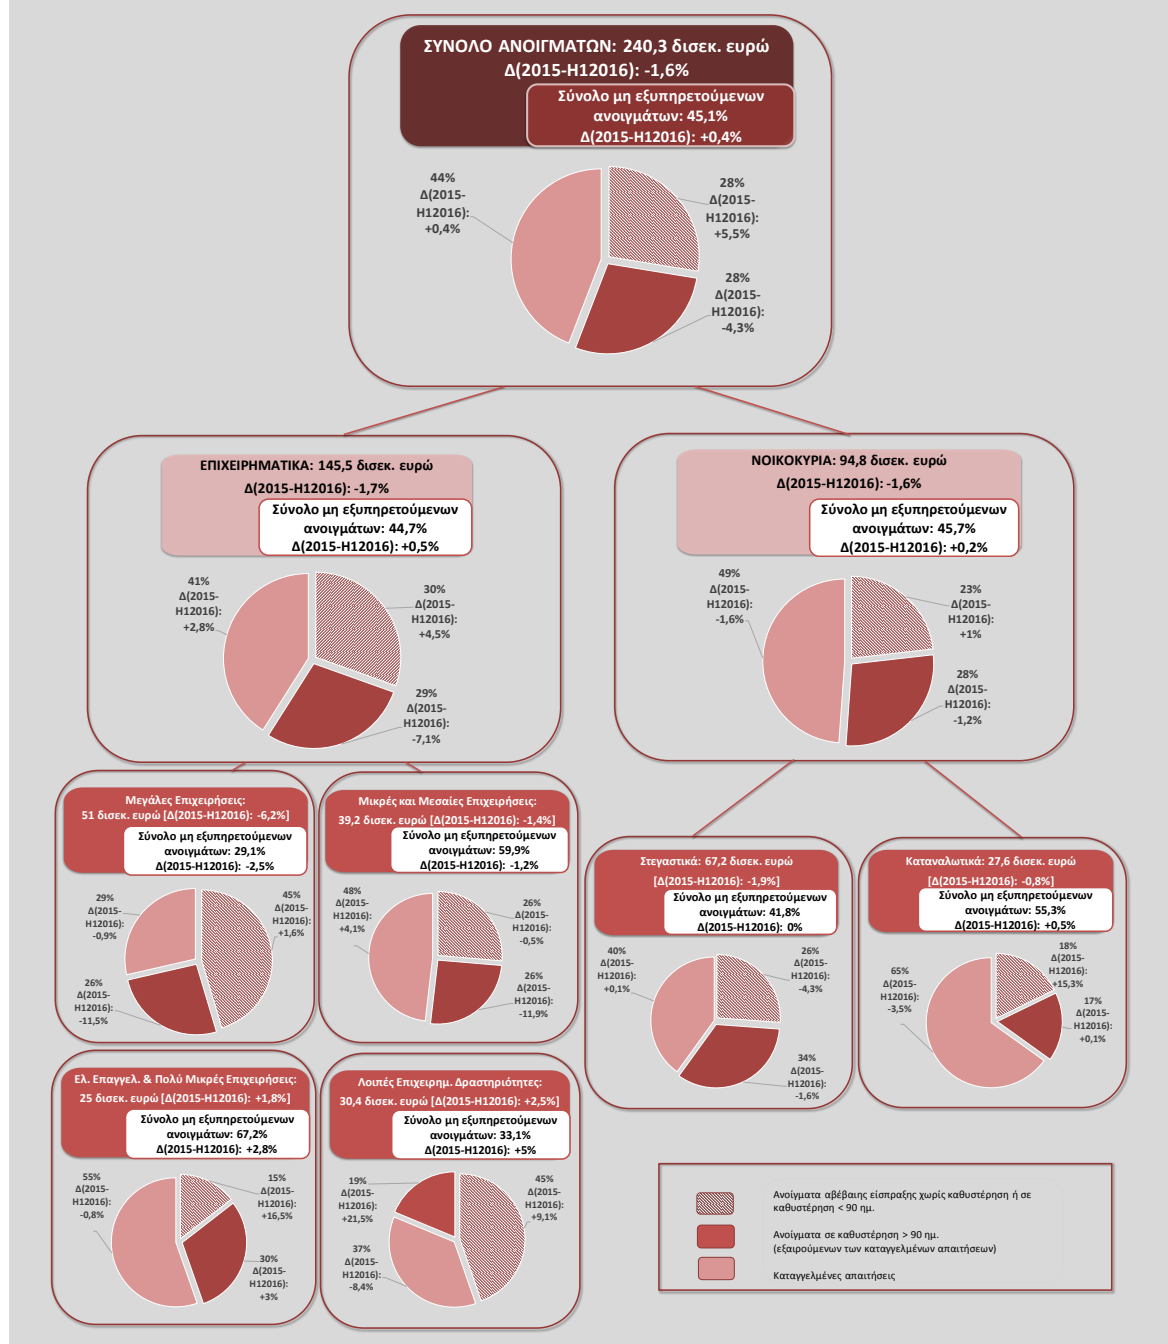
ΣΥΝΟΛΟ ΑΝΟΙΓΜΑΤΩΝ: 240,3 δισεκ. ευρώ
Δ(2015-H12016): -1,6%

Σύνολο μη εξυπηρετούμενων ανοιγμάτων: 45,1%
Δ(2015-H12016): +0,4%

44%
Δ(2015-H12016): +0,4%

28%
Δ(2015-H12016): +5,5%

28%
Δ(2015-H12016): -4,3%

ΕΠΙΧΕΙΡΗΜΑΤΙΚΑ: 145,5 δισεκ. ευρώ
Δ(2015-H12016): -1,7%

Σύνολο μη εξυπηρετούμενων ανοιγμάτων: 44,7%
Δ(2015-H12016): +0,5%

41%
Δ(2015-H12016): +2,8%

30%
Δ(2015-H12016): +4,5%

29%
Δ(2015-H12016): -7,1%

ΝΟΙΚΟΚΥΡΙΑ: 94,8 δισεκ. ευρώ
Δ(2015-H12016): -1,6%

Σύνολο μη εξυπηρετούμενων ανοιγμάτων: 45,7%
Δ(2015-H12016): +0,2%

49%
Δ(2015-H12016): -1,6%

23%
Δ(2015-H12016): +1%

28%
Δ(2015-H12016): -1,2%

Μεγάλες Επιχειρήσεις:
51 δισεκ. ευρώ [Δ(2015-H12016): -6,2%]

Σύνολο μη εξυπηρετούμενων ανοιγμάτων: 29,1%
Δ(2015-H12016): -2,5%

29%
Δ(2015-H12016): -0,9%

45%
Δ(2015-H12016): +1,6%

26%
Δ(2015-H12016): -11,5%

Μικρές και Μεσαίες Επιχειρήσεις:
39,2 δισεκ. ευρώ [Δ(2015-H12016): -1,4%]

Σύνολο μη εξυπηρετούμενων ανοιγμάτων: 59,9%
Δ(2015-H12016): -1,2%

48%
Δ(2015-H12016): +4,1%

26%
Δ(2015-H12016): -0,5%

26%
Δ(2015-H12016): -11,9%

Στεγαστικά: 67,2 δισεκ. ευρώ
[Δ(2015-H12016): -1,9%]

Σύνολο μη εξυπηρετούμενων ανοιγμάτων: 41,8%
Δ(2015-H12016): 0%

40%
Δ(2015-H12016): +0,1%

26%
Δ(2015-H12016): -4,3%

34%
Δ(2015-H12016): -1,6%

Καταναλωτικά: 27,6 δισεκ. ευρώ
[Δ(2015-H12016): -0,8%]

Σύνολο μη εξυπηρετούμενων ανοιγμάτων: 55,3%
Δ(2015-H12016): +0,5%

65%
Δ(2015-H12016): -3,5%

18%
Δ(2015-H12016): +15,3%

17%
Δ(2015-H12016): +0,1%

Ελ. Επαγγελ. & Πολύ Μικρές Επιχειρήσεις:
25 δισεκ. ευρώ [Δ(2015-H12016): +1,8%]

Σύνολο μη εξυπηρετούμενων ανοιγμάτων: 67,2%
Δ(2015-H12016): +2,8%

55%
Δ(2015-H12016): -0,8%

15%
Δ(2015-H12016): +16,5%

30%
Δ(2015-H12016): +3%

Λοιπές Επιχειρημ. Δραστηριότητες:
30,4 δισεκ. ευρώ [Δ(2015-H12016): +2,5%]

Σύνολο μη εξυπηρετούμενων ανοιγμάτων: 33,1%
Δ(2015-H12016): +5%

19%
Δ(2015-H12016): +21,5%

45%
Δ(2015-H12016): +9,1%

37%
Δ(2015-H12016): -8,4%

Ανοίγματα αβέβαιης είσπραξης χωρίς καθυστέρηση ή σε καθυστέρηση < 90 ημ.

Ανοίγματα σε καθυστέρηση > 90 ημ.
(εξαιρούμενων των καταγγελμένων απαιτήσεων)

Καταγγελμένες απαιτήσεις